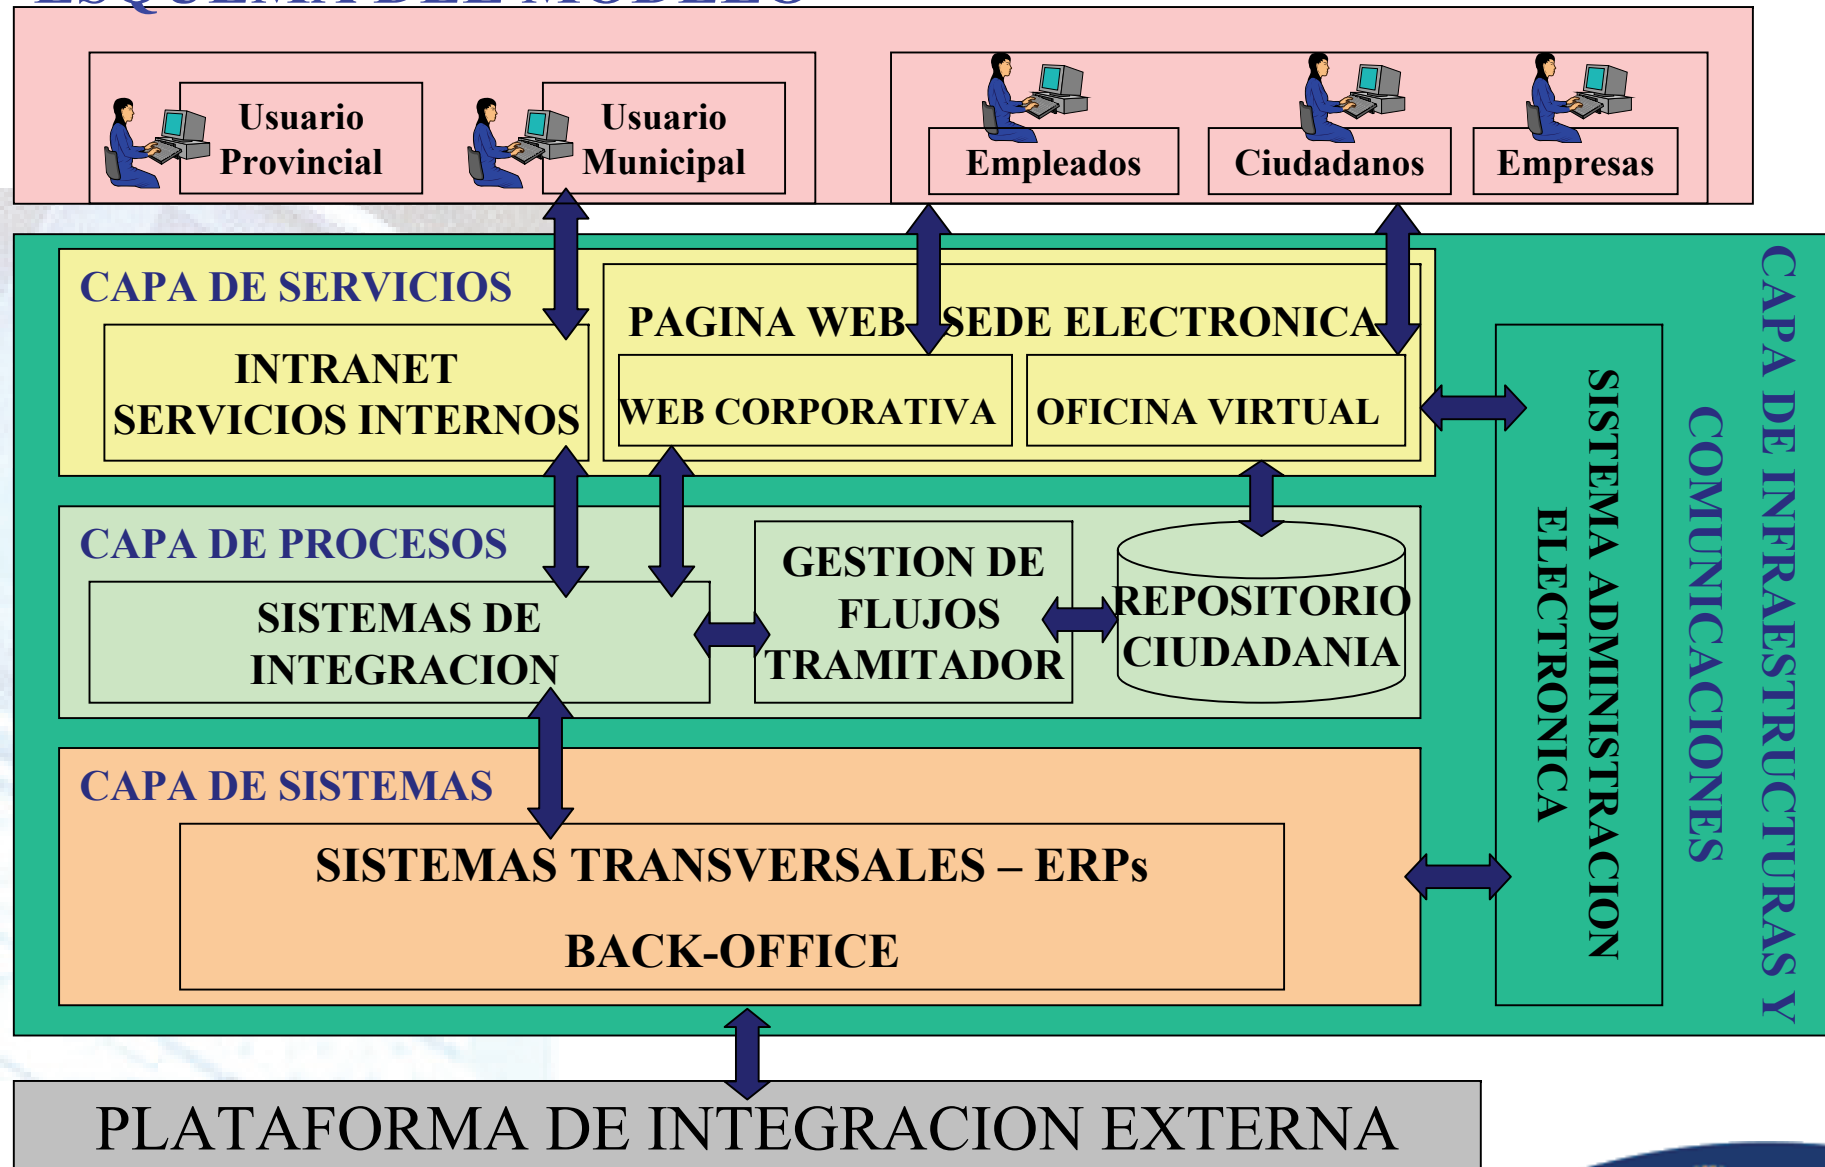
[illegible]

Usuario Provincial

Usuario Municipal

Empleados

Ciudadanos

Empresas

CAPA DE SERVICIOS

INTRANET SERVICIOS INTERNOS

PAGINA WEB - SEDE ELECTRONICA

WEB CORPORATIVA

OFICINA VIRTUAL

CAPA DE PROCESOS

SISTEMAS DE INTEGRACION

GESTION DE FLUJOS TRAMITADOR

REPOSITORIO CIUDADANIA

CAPA DE SISTEMAS

SISTEMAS TRANSVERSALES – ERPs

BACK-OFFICE

SISTEMA ADMINISTRACION ELECTRONICA

CAPA DE INFRAESTRUCTURAS Y COMUNICACIONES

PLATAFORMA DE INTEGRACION EXTERNA